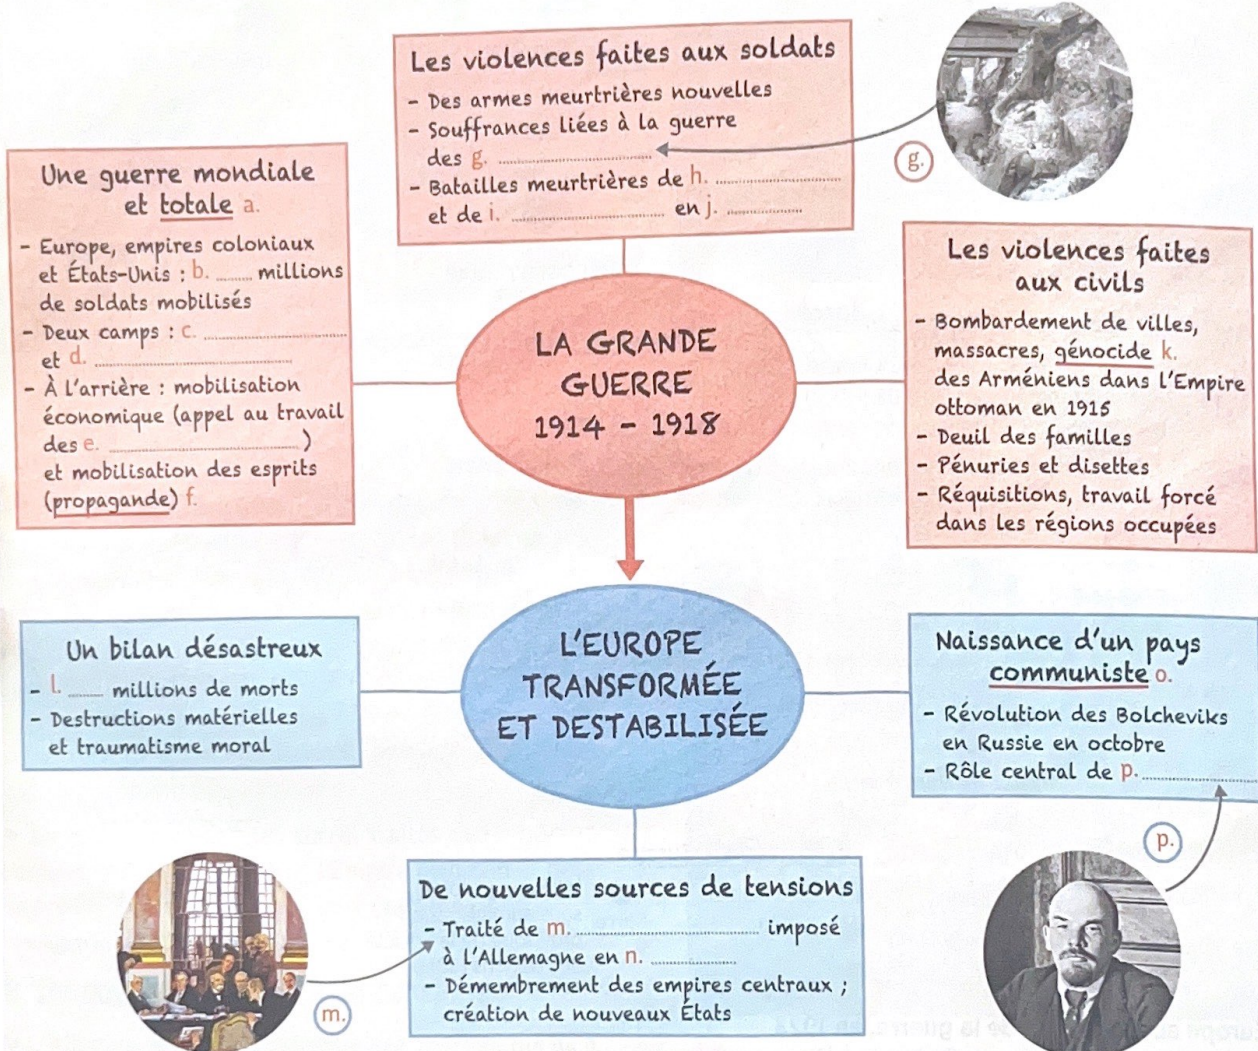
Les violences faites aux soldats
- Des armes meurtrières nouvelles
- Souffrances liées à la guerre des g. ..................
- Batailles meurtrières de h. .................. et de i. .................. en j. ..................

g.

Une guerre mondiale et totale a.
- Europe, empires coloniaux et États-Unis : b. ........ millions de soldats mobilisés
- Deux camps : c. .................. et d. ..................
- À l'arrière : mobilisation économique (appel au travail des e. .................. ) et mobilisation des esprits (propagande) f.

LA GRANDE GUERRE 1914 - 1918

Les violences faites aux civils
- Bombardement de villes, massacres, génocide k. des Arméniens dans l'Empire ottoman en 1915
- Deuil des familles
- Pénuries et disettes
- Réquisitions, travail forcé dans les régions occupées

Un bilan désastreux
- l. ........ millions de morts
- Destructions matérielles et traumatisme moral

L'EUROPE TRANSFORMÉE ET DESTABILISÉE

Naissance d'un pays communiste o.
- Révolution des Bolcheviks en Russie en octobre
- Rôle central de p. ..................

p.

De nouvelles sources de tensions
- Traité de m. .................. imposé à l'Allemagne en n. ..................
- Démembrement des empires centraux ; création de nouveaux États

m.